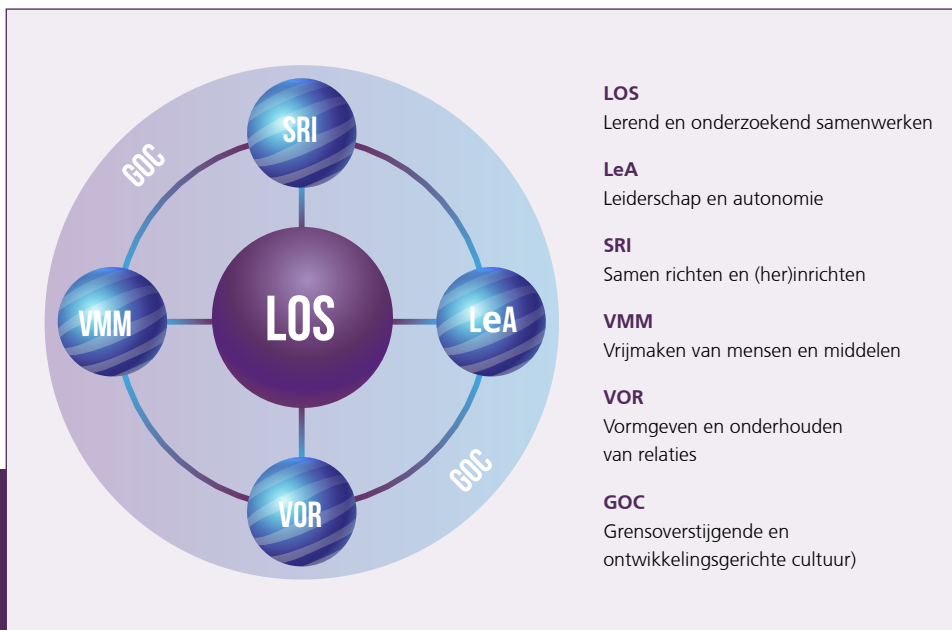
GOC

SRI

VMM

LOS

LeA

VOR

GOC

LOS
Lerend en onderzoekend samenwerken

LeA
Leiderschap en autonomie

SRI
Samen richten en (her)inrichten

VMM
Vrijmaken van mensen en middelen

VOR
Vormgeven en onderhouden van relaties

GOC
Grensoverstijgende en ontwikkelingsgerichte cultuur)